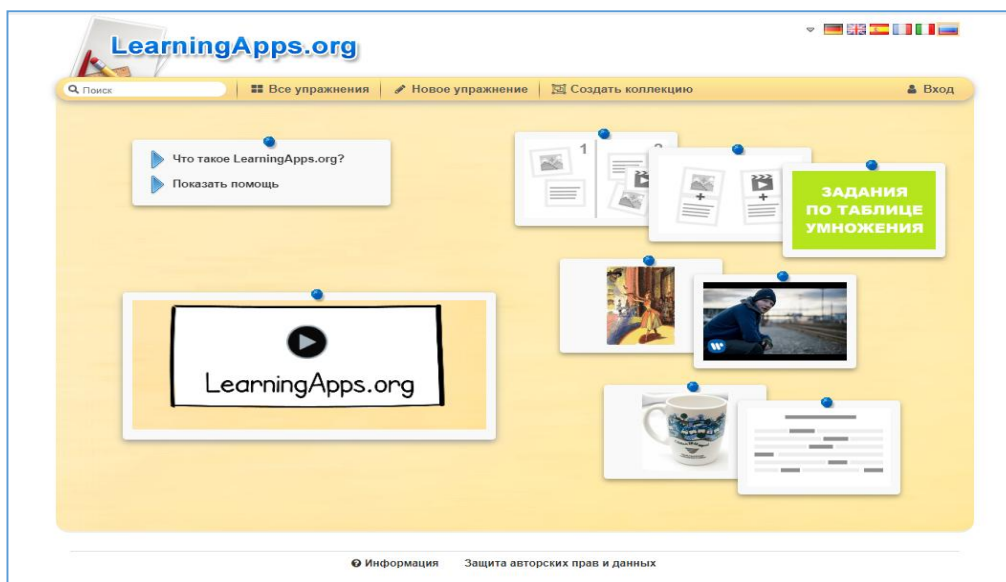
LearningApps.org

Поиск | Все упражнения | Новое упражнение | Создать коллекцию | Вход

Что такое LearningApps.org?
Показать помощь

1
2

ЗАДАНИЯ ПО ТАБЛИЦЕ УМНОЖЕНИЯ

LearningApps.org

Информация   Защита авторских прав и данных